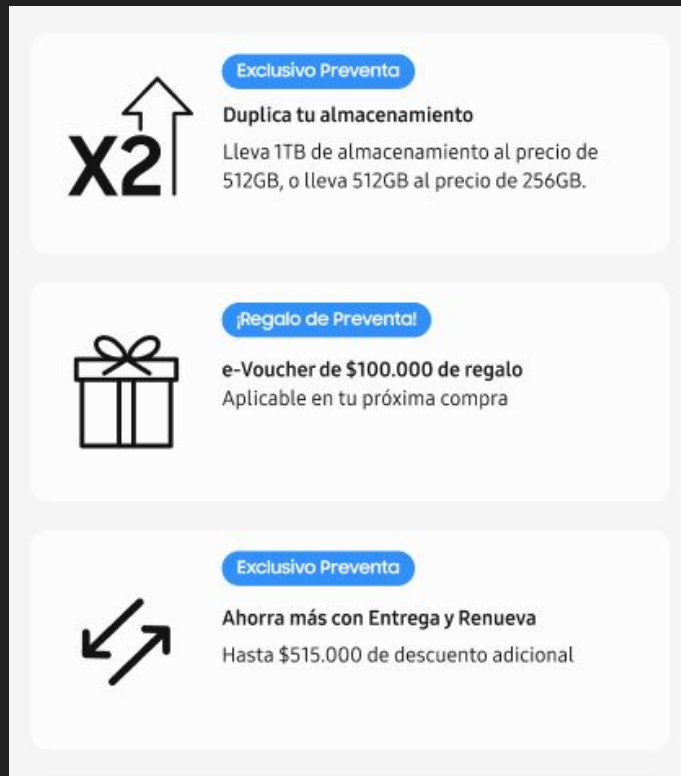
X2

Exclusivo Preventa

Duplica tu almacenamiento

Lleva 1TB de almacenamiento al precio de 512GB, o lleva 512GB al precio de 256GB.

¡Regalo de Preventa!

e-Voucher de $100.000 de regalo

Aplicable en tu próxima compra

Exclusivo Preventa

Ahorra más con Entrega y Renueva

Hasta $515.000 de descuento adicional